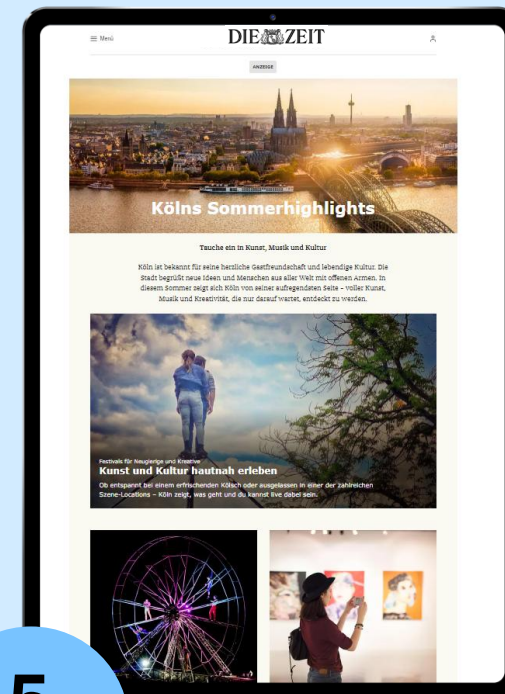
≡ Menü

DIE ZEIT

ANZEIGE

Kölns Sommerhighlights

Tauche ein in Kunst, Musik und Kultur

Köln ist bekannt für seine herzliche Gastfreundschaft und lebendige Kultur. Die Stadt begrüßt neue Ideen und Menschen aus aller Welt mit offenen Armen. In diesem Sommer zeigt sich Köln von seiner aufregendsten Seite – voller Kunst, Musik und Kreativität, die nur darauf wartet, entdeckt zu werden.

Festivals für Neugierige und Kreative

Kunst und Kultur hautnah erleben

Ob entspannt bei einem erfrischenden Kölsch oder ausgelassen in einer der zahlreichen Szene-Locations – Köln zeigt, was geht und du kannst live dabei sein.

5